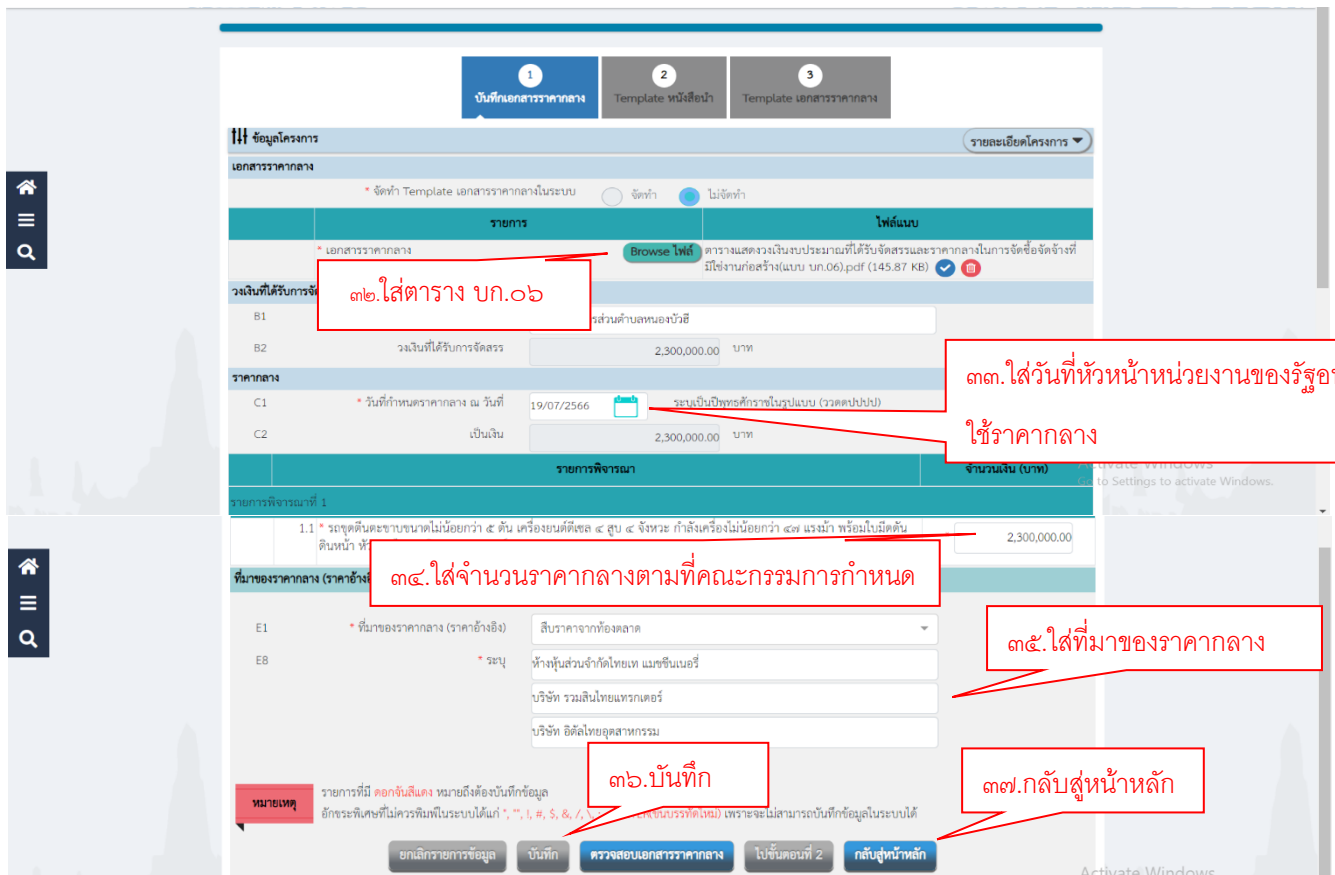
1
บันทึกเอกสารราคากลาง

2
Template หนังสือนำ

3
Template เอกสารราคากลาง

ข้อมูลโครงการ

รายละเอียดโครงการ

เอกสารราคากลาง

* จัดทำ Template เอกสารราคากลางในระบบ จัดทำ ไม่จัดทำ

| รายการ | ไฟล์แนบ |
|---|---|
| * เอกสารราคากลาง Browse ไฟล์ | ตารางแสดงวงเงินงบประมาณที่ได้รับจัดสรรและราคากลางในการจัดซื้อจัดจ้างที่มิใช่งานก่อสร้าง(แบบ บก.06).pdf (145.87 KB) |

๓๒.ใส่ตาราง บก.๐๖

วงเงินที่ได้รับการจัด

B1 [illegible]รส่วนตำบลหนองบัวฮี

B2 วงเงินที่ได้รับการจัดสรร 2,300,000.00 บาท

๓๓.ใส่วันที่หัวหน้าหน่วยงานของรัฐอ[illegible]

ใช้ราคากลาง

ราคากลาง

C1 * วันที่กำหนดราคากลาง ณ วันที่ 19/07/2566 ระบุเป็นปีพุทธศักราชในรูปแบบ (ววดดปปปป)

C2 เป็นเงิน 2,300,000.00 บาท

| | รายการพิจารณา | จำนวนเงิน (บาท) |
|---|---|---|

Activate Windows
Go to Settings to activate Windows.

รายการพิจารณาที่ 1

1.1 * รถขุดตีนตะขาบขนาดไม่น้อยกว่า ๕ ตัน เครื่องยนต์ดีเซล ๔ สูบ ๔ จังหวะ กำลังเครื่องไม่น้อยกว่า ๔๗ แรงม้า พร้อมใบมีดดันดินหน้า ห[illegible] 2,300,000.00

๓๔.ใส่จำนวนราคากลางตามที่คณะกรรมการกำหนด

ที่มาของราคากลาง (ราคาอ้าง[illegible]

E1 * ที่มาของราคากลาง (ราคาอ้างอิง) สืบราคาจากท้องตลาด

E8 * ระบุ ห้างหุ้นส่วนจำกัดไทยเท แมชชีนเนอรี่

บริษัท รวมสินไทยแทรกเตอร์

บริษัท อิตัลไทยอุตสาหกรรม

๓๕.ใส่ที่มาของราคากลาง

๓๖.บันทึก

๓๗.กลับสู่หน้าหลัก

หมายเหตุ

รายการที่มี ดอกจันสีแดง หมายถึงต้องบันทึกข้อมูล
อักขระพิเศษที่ไม่ควรพิมพ์ในระบบได้แก่ ", '', |, #, $, &, /, \ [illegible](ขึ้นบรรทัดใหม่) เพราะจะไม่สามารถบันทึกข้อมูลในระบบได้

ยกเลิกรายการข้อมูล บันทึก ตรวจสอบเอกสารราคากลาง ไปขั้นตอนที่ 2 กลับสู่หน้าหลัก

Activate Windows